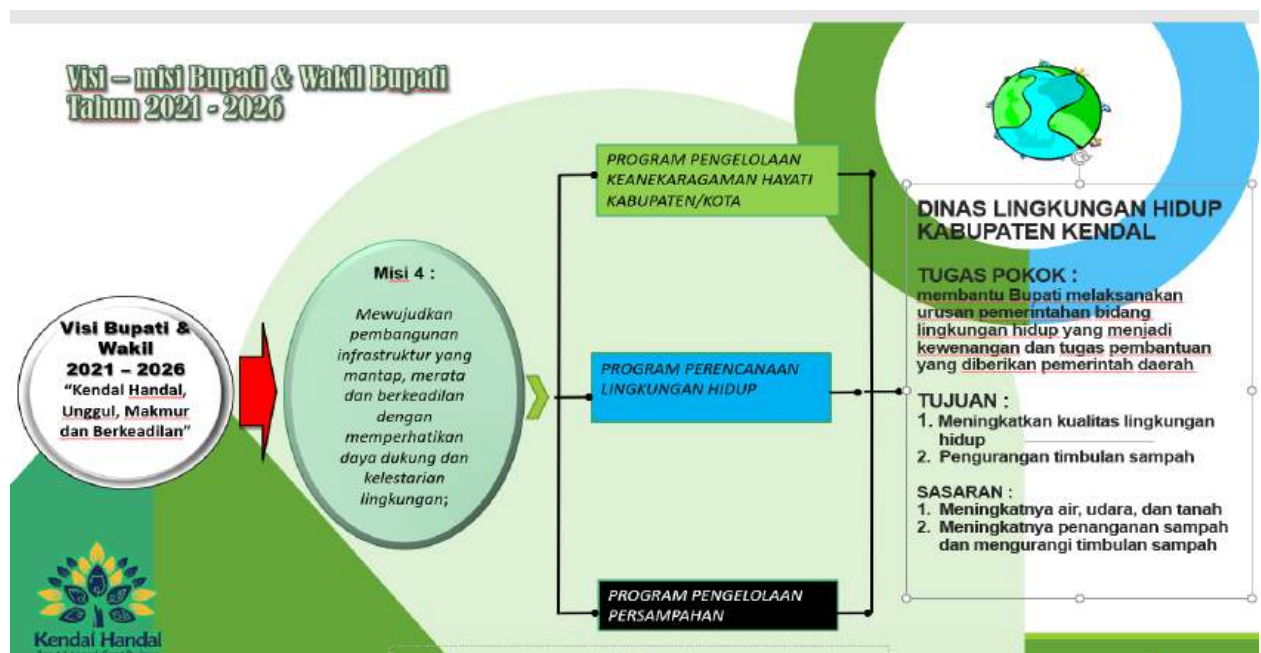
Visi – misi Bupati & Wakil Bupati
Tahun 2021 - 2026

Visi Bupati & Wakil
2021 – 2026
"Kendal Handal, Unggul, Makmur dan Berkeadilan"

Misi 4 :

Mewujudkan pembangunan infrastruktur yang mantap, merata dan berkeadilan dengan memperhatikan daya dukung dan kelestarian lingkungan;

PROGRAM PENGELOLAAN KEANEKARAGAMAN HAYATI KABUPATEN/KOTA

PROGRAM PERENCANAAN LINGKUNGAN HIDUP

PROGRAM PENGELOLAAN PERSAMPAHAN

DINAS LINGKUNGAN HIDUP KABUPATEN KENDAL

TUGAS POKOK :
membantu Bupati melaksanakan urusan pemerintahan bidang lingkungan hidup yang menjadi kewenangan dan tugas pembantuan yang diberikan pemerintah daerah

TUJUAN :
1. Meningkatkan kualitas lingkungan hidup
2. Pengurangan timbulan sampah

SASARAN :
1. Meningkatnya air, udara, dan tanah
2. Meningkatnya penanganan sampah dan mengurangi timbulan sampah

Kendal Handal